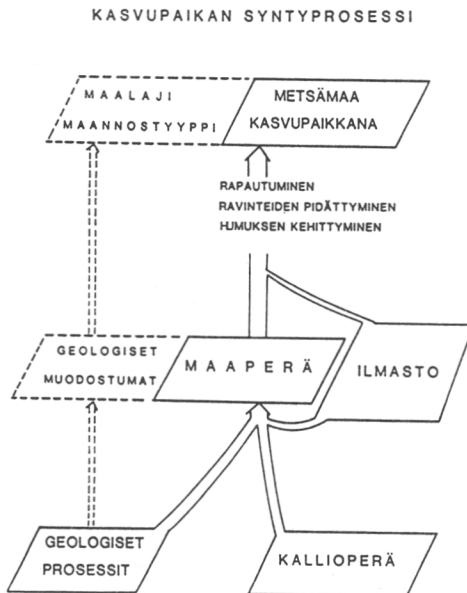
KASVUPAIKAN SYNTYPROSESSI

MAALAJI
MAANNOSTYYPPI

METSÄMAA
KASVUPAIKKANA

RAPAUTUMINEN
RAVINTEIDEN PIDÄTTYMINEN
HUMUKSEN KEHITTYMINEN

GEOLOGISET
MUODOSTUMAT

MAAPERÄ

ILMASTO

GEOLOGISET
PROSESSIT

KALLIOPERÄ